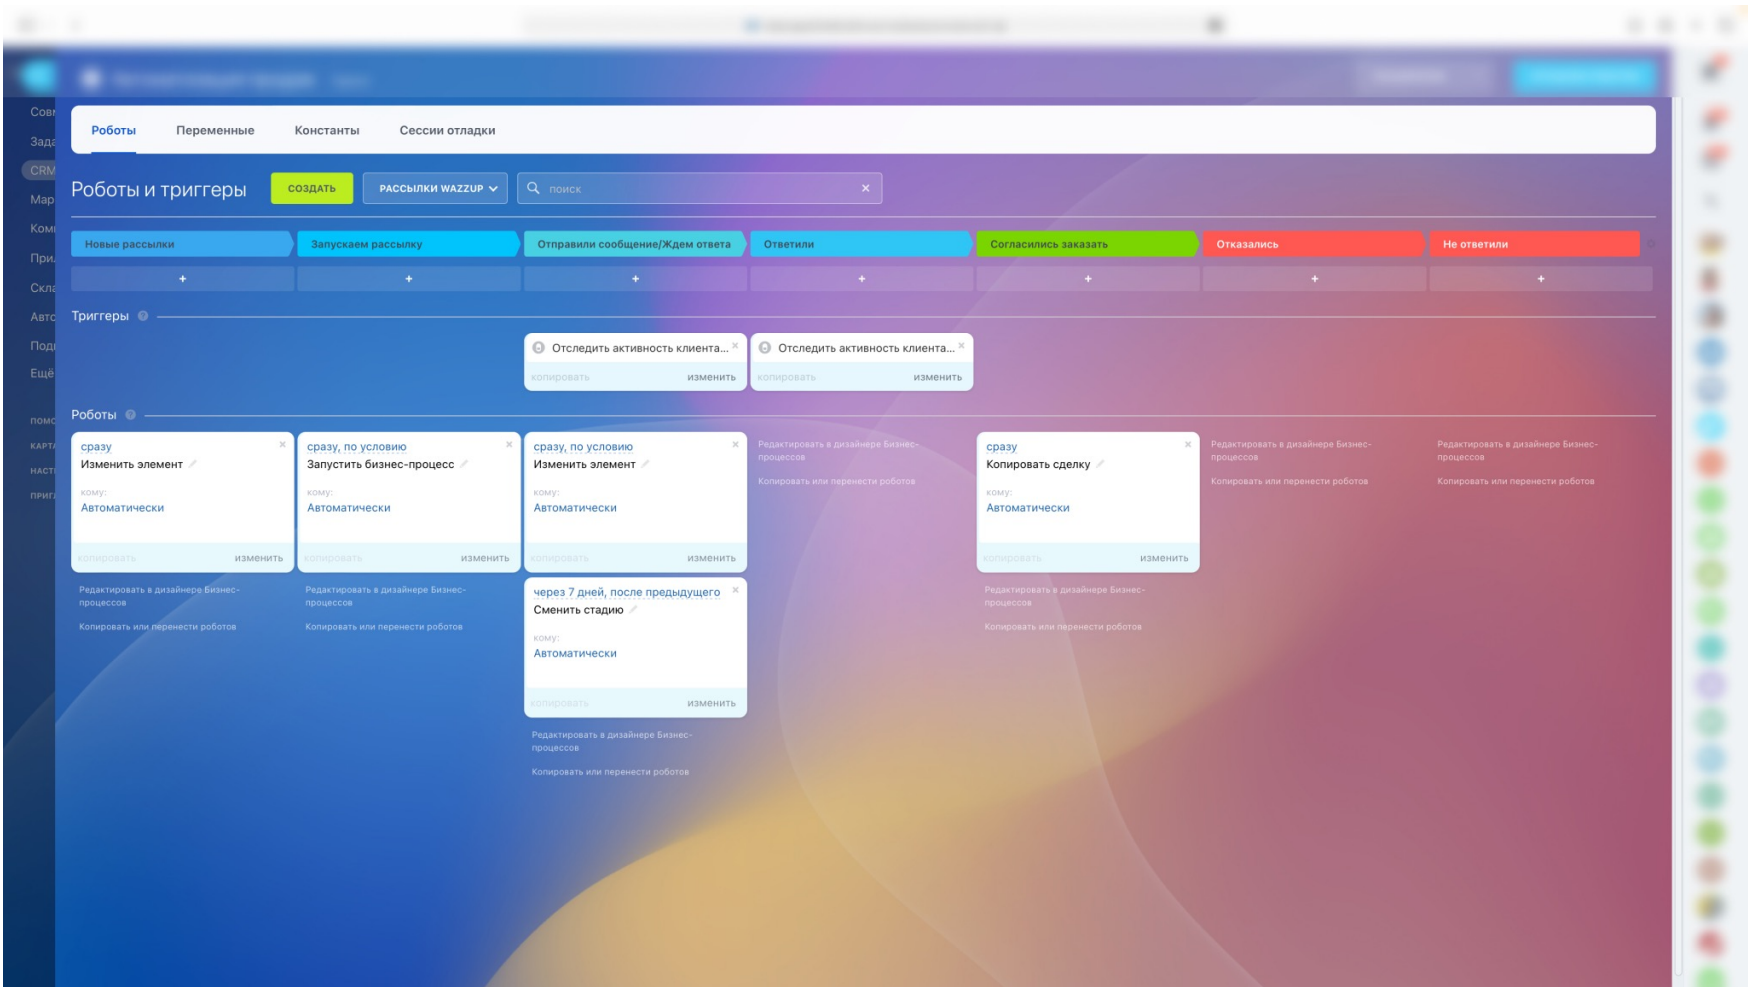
Сове
Зада
CRM
Мар
Комі
При
Скла
Авто
Под
Ещё
ПОМО
КАРТ
НАСТ
ПРИГ

Роботы | Переменные | Константы | Сессии отладки

Роботы и триггеры
СОЗДАТЬ
РАССЫЛКИ WAZZUP
поиск

Новые рассылки
Запускаем рассылку
Отправили сообщение/Ждем ответа
Ответили
Согласились заказать
Отказались
Не ответили

+
+
+
+
+
+
+

Триггеры

Отследить активность клиента...
копировать
изменить

Отследить активность клиента...
копировать
изменить

Роботы

сразу
Изменить элемент
кому:
Автоматически
копировать
изменить
Редактировать в дизайнере Бизнес-процессов
Копировать или перенести роботов

сразу, по условию
Запустить бизнес-процесс
кому:
Автоматически
копировать
изменить
Редактировать в дизайнере Бизнес-процессов
Копировать или перенести роботов

сразу, по условию
Изменить элемент
кому:
Автоматически
копировать
изменить

через 7 дней, после предыдущего
Сменить стадию
кому:
Автоматически
копировать
изменить
Редактировать в дизайнере Бизнес-процессов
Копировать или перенести роботов

Редактировать в дизайнере Бизнес-процессов
Копировать или перенести роботов

сразу
Копировать сделку
кому:
Автоматически
копировать
изменить
Редактировать в дизайнере Бизнес-процессов
Копировать или перенести роботов

Редактировать в дизайнере Бизнес-процессов
Копировать или перенести роботов

Редактировать в дизайнере Бизнес-процессов
Копировать или перенести роботов